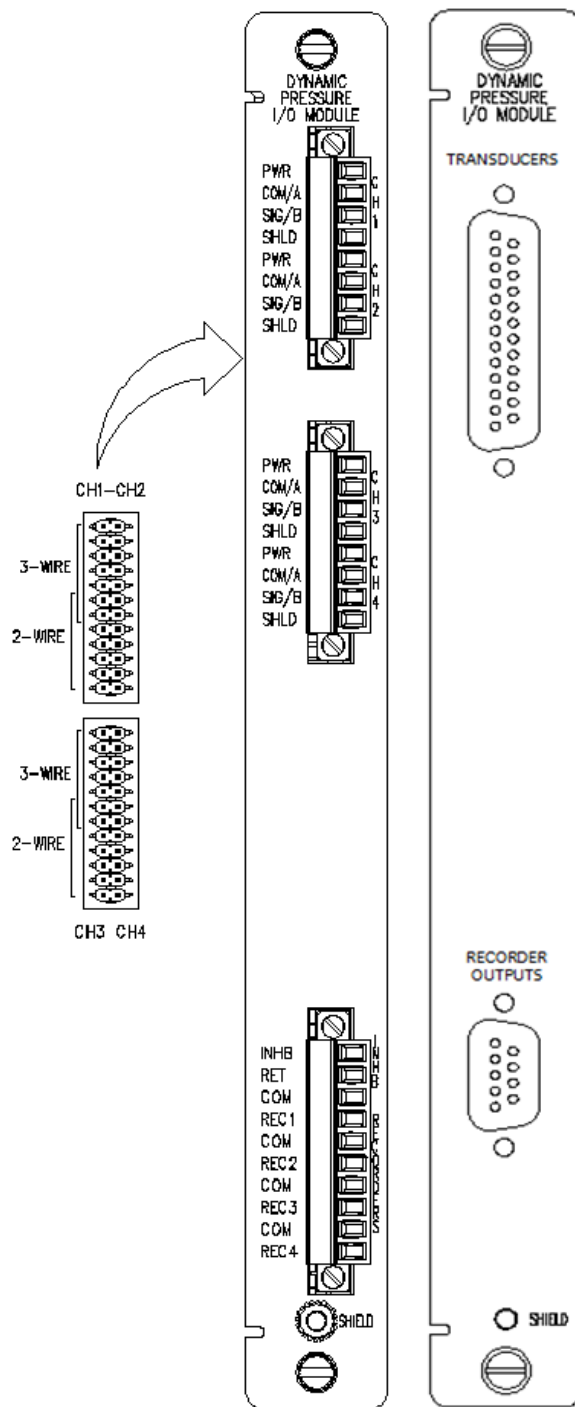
DYNAMIC PRESSURE I/O MODULE

PWR
COM/A
SIG/B
SHLD
PWR
COM/A
SIG/B
SHLD

CH 1
CH 2

CH1–CH2

3–WIRE
2–WIRE

3–WIRE
2–WIRE

CH3 CH4

PWR
COM/A
SIG/B
SHLD
PWR
COM/A
SIG/B
SHLD

CH 3
CH 4

INHB
RET
COM
REC1
COM
REC2
COM
REC3
COM
REC4

INHB
RECORDERS

SHIELD

DYNAMIC PRESSURE I/O MODULE

TRANSDUCERS

RECORDER OUTPUTS

SHIELD